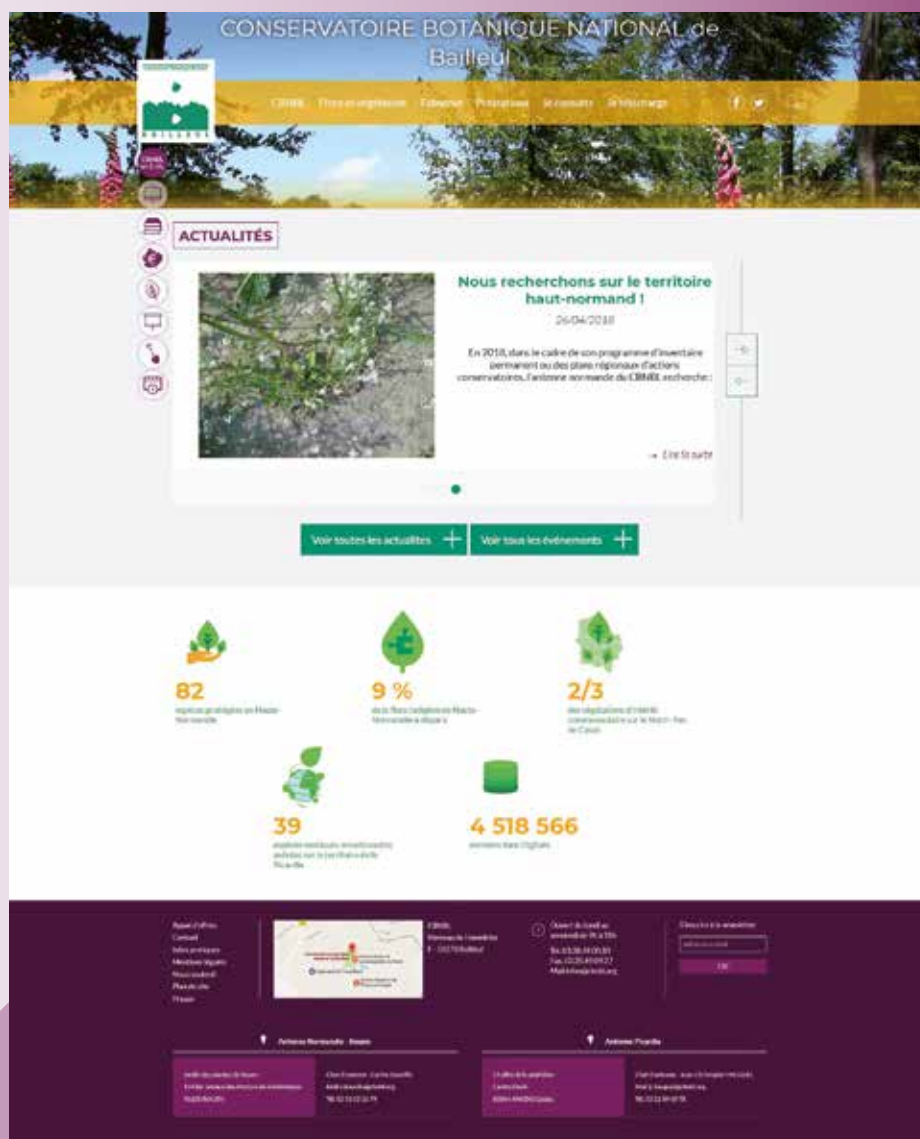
CONSERVATOIRE BOTANIQUE NATIONAL de Bailleul

BAILLEUL

CBNBL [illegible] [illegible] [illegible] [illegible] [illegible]

ACTUALITÉS

Nous recherchons sur le territoire haut-normand !

26/04/2018

En 2018, dans le cadre de son programme d'inventaire permanent ou des plans régionaux d'actions conservatoires, l'antenne normande du CBNBL recherche :

→ Lire la suite

Voir toutes les actualités +

Voir tous les événements +

82
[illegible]

9 %
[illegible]

2/3
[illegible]

39
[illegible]

4 518 566
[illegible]

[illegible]

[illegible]